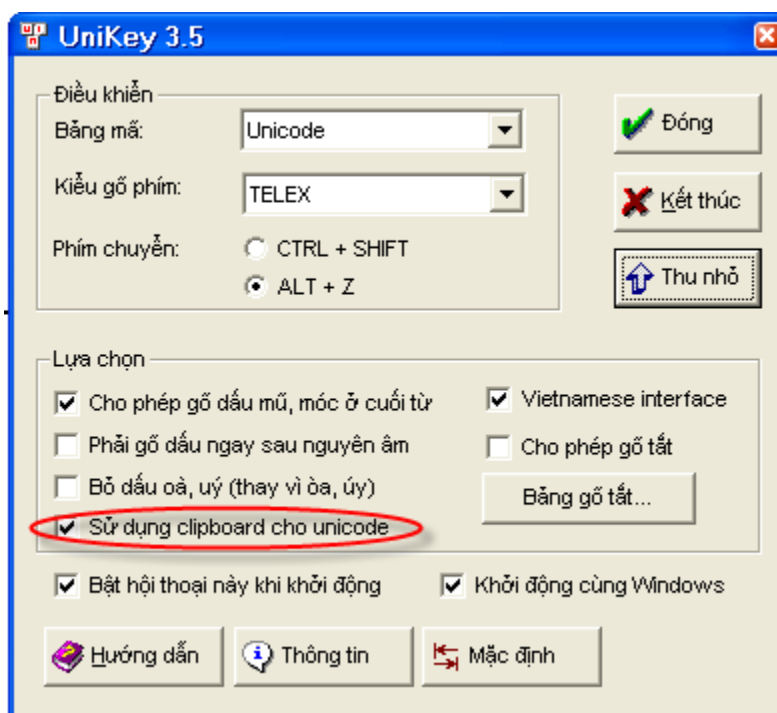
UniKey 3.5

Điều khiển

Bảng mã: Unicode

Kiểu gõ phím: TELEX

Phím chuyển: CTRL + SHIFT

ALT + Z

Đóng

Kết thúc

Thu nhỏ

Lựa chọn

Cho phép gõ dấu mũ, móc ở cuối từ

Phải gõ dấu ngay sau nguyên âm

Bỏ dấu oà, uý (thay vì òa, úy)

Sử dụng clipboard cho unicode

Vietnamese interface

Cho phép gõ tắt

Bảng gõ tắt...

Bật hội thoại này khi khởi động

Khởi động cùng Windows

Hướng dẫn

Thông tin

Mặc định